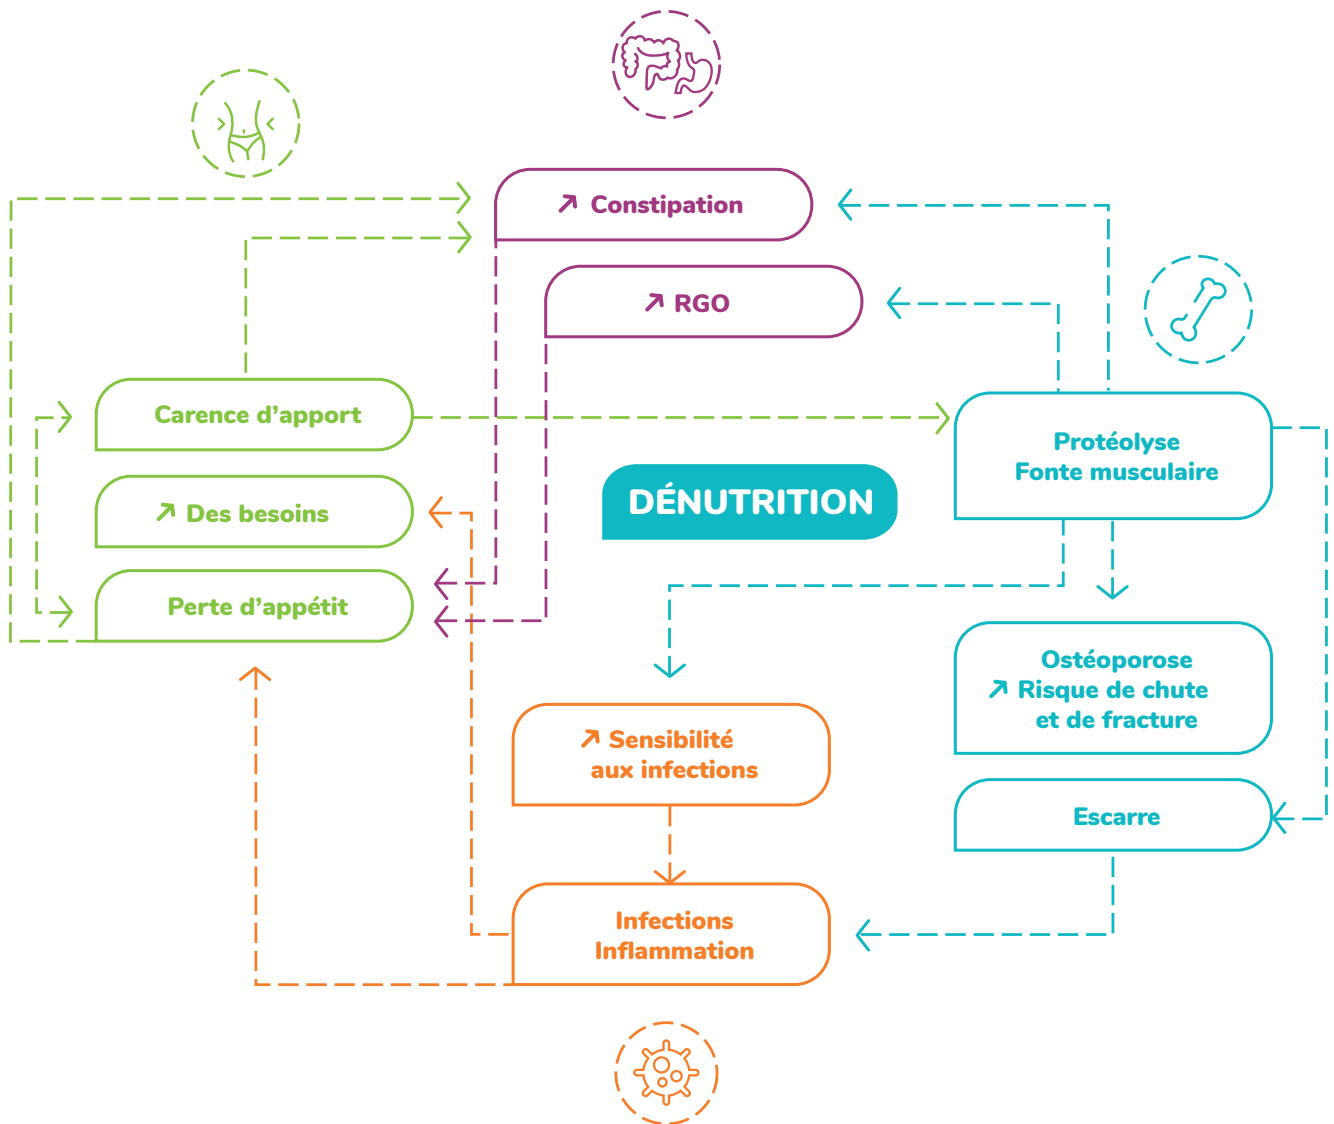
↗ Constipation

↗ RGO

Carence d’apport

↗ Des besoins

Perte d’appétit

DÉNUTRITION

Protéolyse
Fonte musculaire

Ostéoporose
↗ Risque de chute
et de fracture

Escarre

↗ Sensibilité
aux infections

Infections
Inflammation